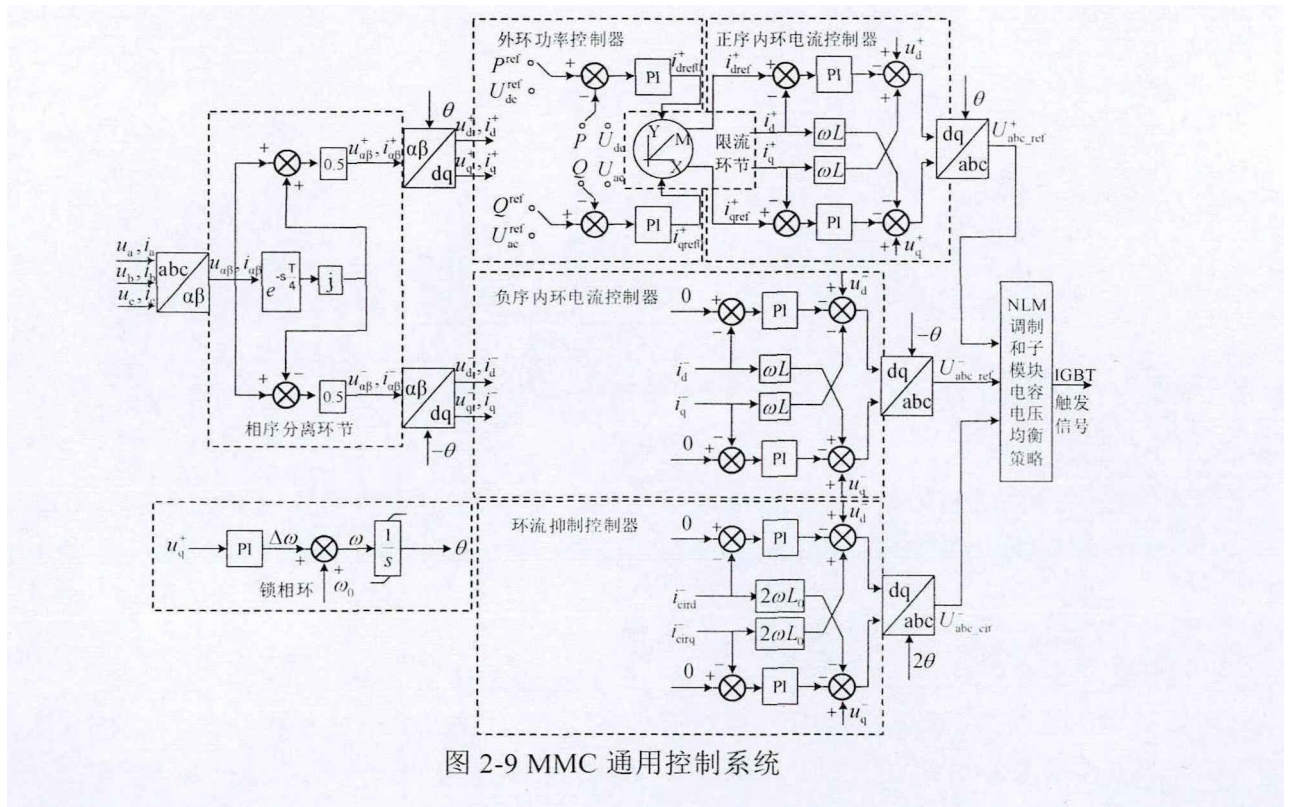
外环功率控制器

正序内环电流控制器

$P^{ref}$
$U_{dc}^{ref}$
PI
$i_{dref}^{+}$
$P$
$U_{dc}$
$Q$
$U_{ac}$
Y
M
X
限流环节
$Q^{ref}$
$U_{ac}^{ref}$
PI
$i_{qref}^{+}$

$i_{dref}^{+}$
PI
$u_d^+$
$i_d^+$
$\omega L$
$i_q^+$
$\omega L$
$i_{qref}^{+}$
PI
$u_q^+$
$\theta$
dq
abc
$U_{abc\_ref}^{+}$

$u_a, i_a$
$u_b, i_b$
$u_c, i_c$
abc
$\alpha\beta$
$u_{\alpha\beta}, i_{\alpha\beta}$
$e^{-s\frac{T}{4}}$
j
0.5
$u_{\alpha\beta}^{+}, i_{\alpha\beta}^{+}$
0.5
$u_{\alpha\beta}^{-}, i_{\alpha\beta}^{-}$
相序分离环节
$\theta$
$\alpha\beta$
dq
$u_d^+, i_d^+$
$u_q^+, i_q^+$
$\alpha\beta$
dq
$u_d^-, i_d^-$
$u_q^-, i_q^-$
$-\theta$

负序内环电流控制器
0
PI
$u_d^-$
$i_d^-$
$\omega L$
$i_q^-$
$\omega L$
0
PI
$u_q^-$
$-\theta$
dq
abc
$U_{abc\_ref}^{-}$

NLM调制和子模块电容电压均衡策略

IGBT触发信号

$u_q^+$
PI
$\Delta\omega$
$\omega$
$\frac{1}{s}$
$\theta$
$\omega_0$
锁相环

环流抑制控制器
0
PI
$u_d$
$i_{cird}^{-}$
$2\omega L_0$
$i_{cirq}^{-}$
$2\omega L_0$
0
PI
$u_q^-$
dq
abc
$U_{abc\_cir}^{-}$
$2\theta$

图 2-9 MMC 通用控制系统